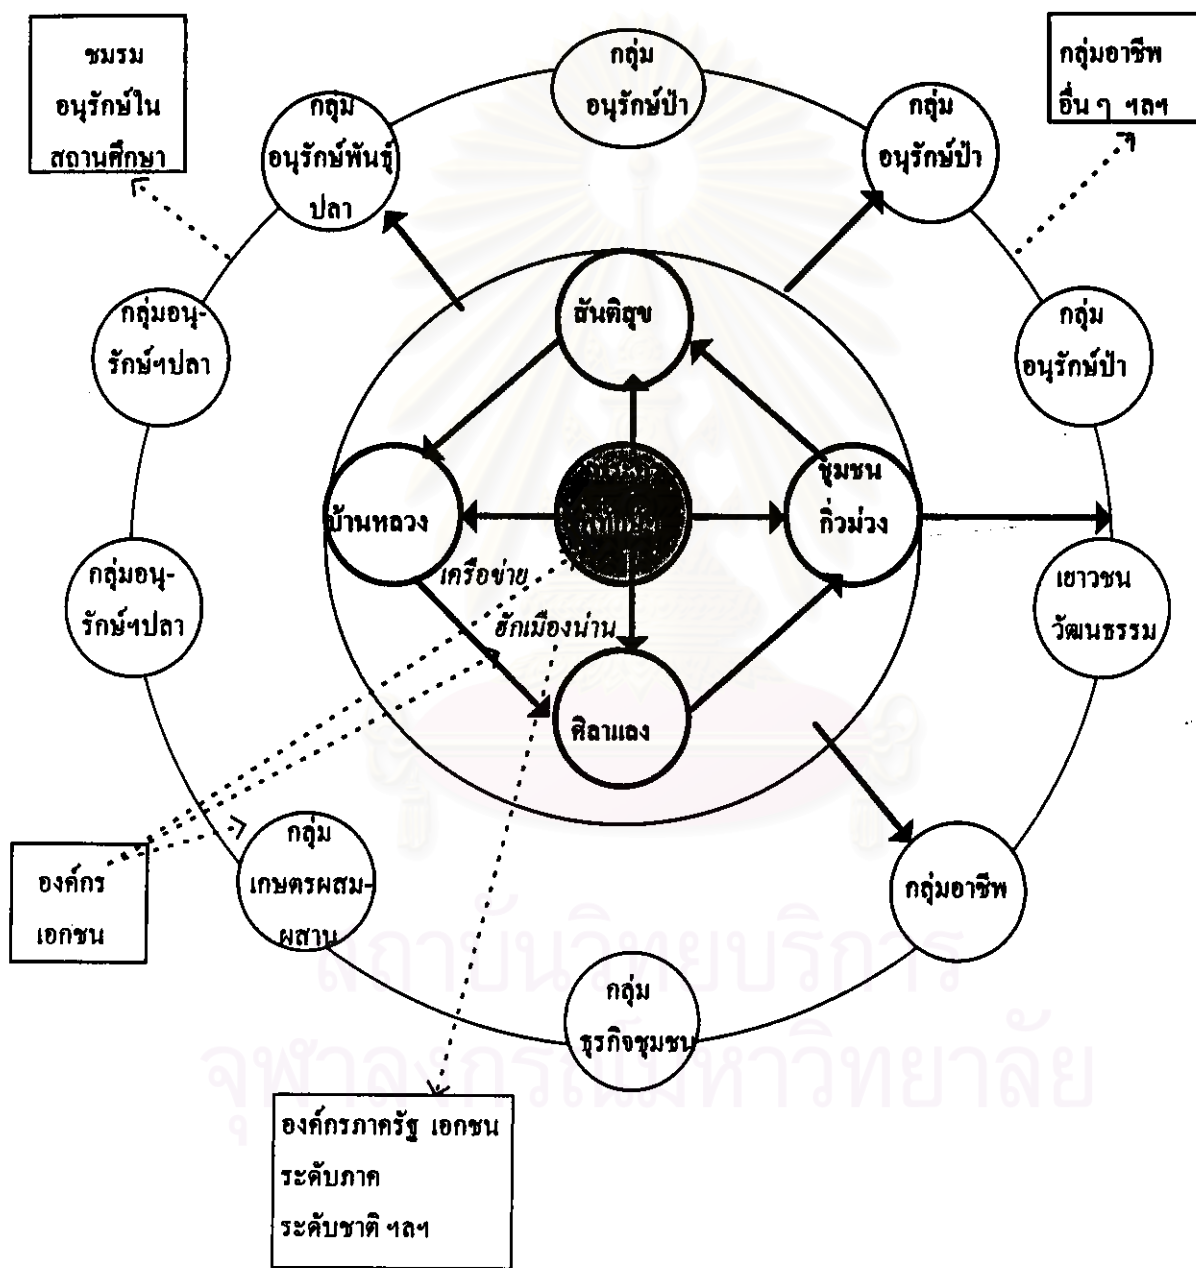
ชมรม อนุรักษ์ใน สถานศึกษา

กลุ่ม อนุรักษ์ป่า

กลุ่มอาชีพ อื่น ๆ ฯลฯ

กลุ่ม อนุรักษ์พันธุ์ ปลา

กลุ่ม อนุรักษ์ป่า

สันติสุข

กลุ่มอนุ- รักษ์ฯปลา

กลุ่ม อนุรักษ์ป่า

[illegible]

บ้านหลวง

ชุมชน กิ่วม่วง

เครือข่าย

รักเมืองน่าน

กลุ่มอนุ- รักษ์ฯปลา

เยาวชน วัฒนธรรม

ศิลาแลง

กลุ่ม เกษตรผสม- ผสาน

องค์กร เอกชน

กลุ่มอาชีพ

กลุ่ม ธุรกิจชุมชน

องค์กรภาครัฐ เอกชน
ระดับภาค
ระดับชาติ ฯลฯ

สถาบันวิทยบริการ
จุฬาลงกรณ์มหาวิทยาลัย